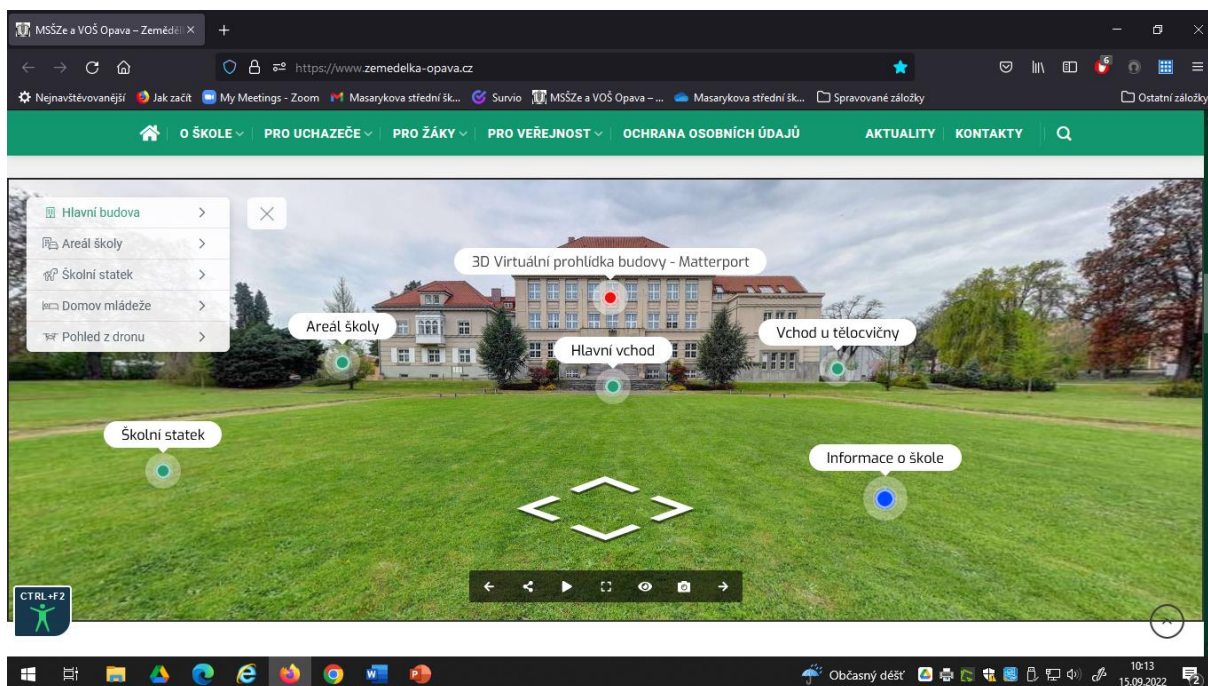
MSŠZe a VOŠ Opava – Zeměděl ×

https://www.zemedelka-opava.cz

Nejnavštěvovanější Jak začít My Meetings - Zoom Masarykova střední šk... Survio MSŠZe a VOŠ Opava – ... Masarykova střední šk... Spravované záložky Ostatní záložky

O ŠKOLE PRO UCHAZEČE PRO ŽÁKY PRO VEŘEJNOST OCHRANA OSOBNÍCH ÚDAJŮ AKTUALITY KONTAKTY

Hlavní budova
Areál školy
Školní statek
Domov mládeže
Pohled z dronu

3D Virtuální prohlídka budovy - Matterport
Areál školy
Hlavní vchod
Vchod u tělocvičny
Školní statek
Informace o škole

CTRL+F2

Občasný déšť 10:13 15.09.2022